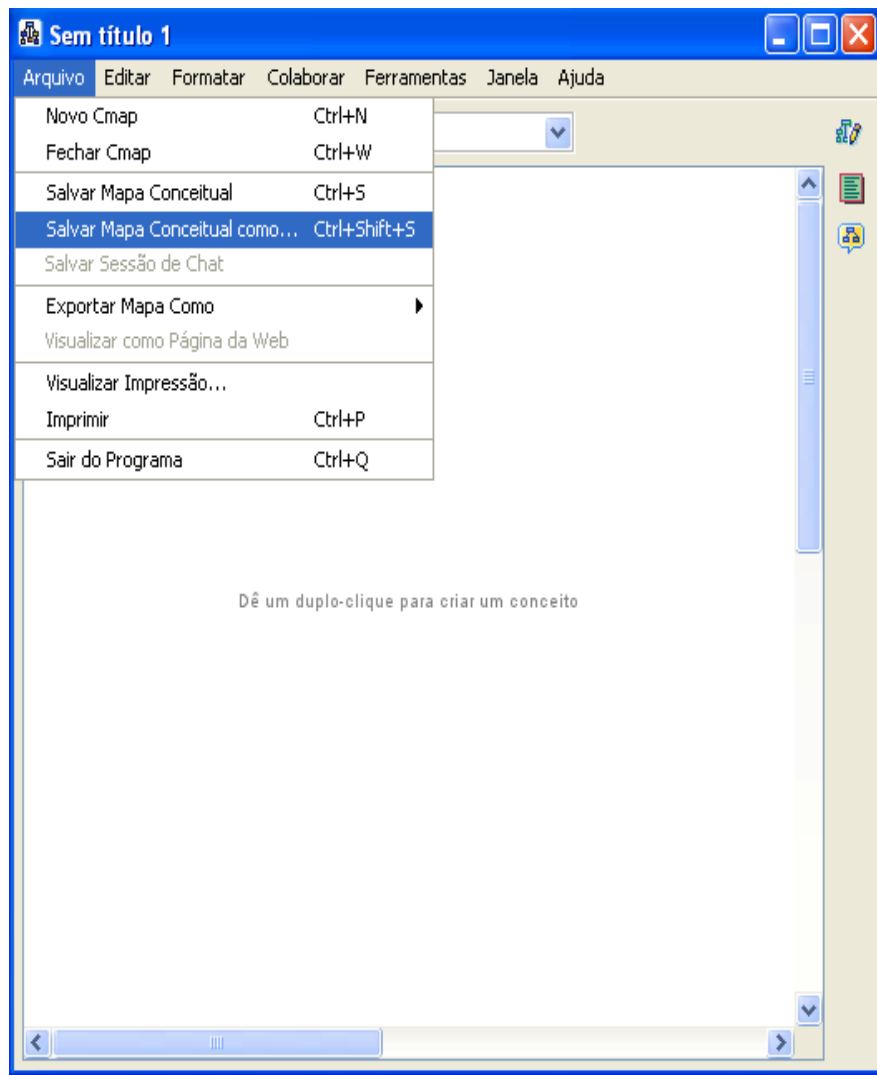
Sem título 1

Arquivo Editar Formatar Colaborar Ferramentas Janela Ajuda

Novo Cmap Ctrl+N
Fechar Cmap Ctrl+W
Salvar Mapa Conceitual Ctrl+S
Salvar Mapa Conceitual como... Ctrl+Shift+S
Salvar Sessão de Chat
Exportar Mapa Como
Visualizar como Página da Web
Visualizar Impressão...
Imprimir Ctrl+P
Sair do Programa Ctrl+Q

Dê um duplo-clique para criar um conceito